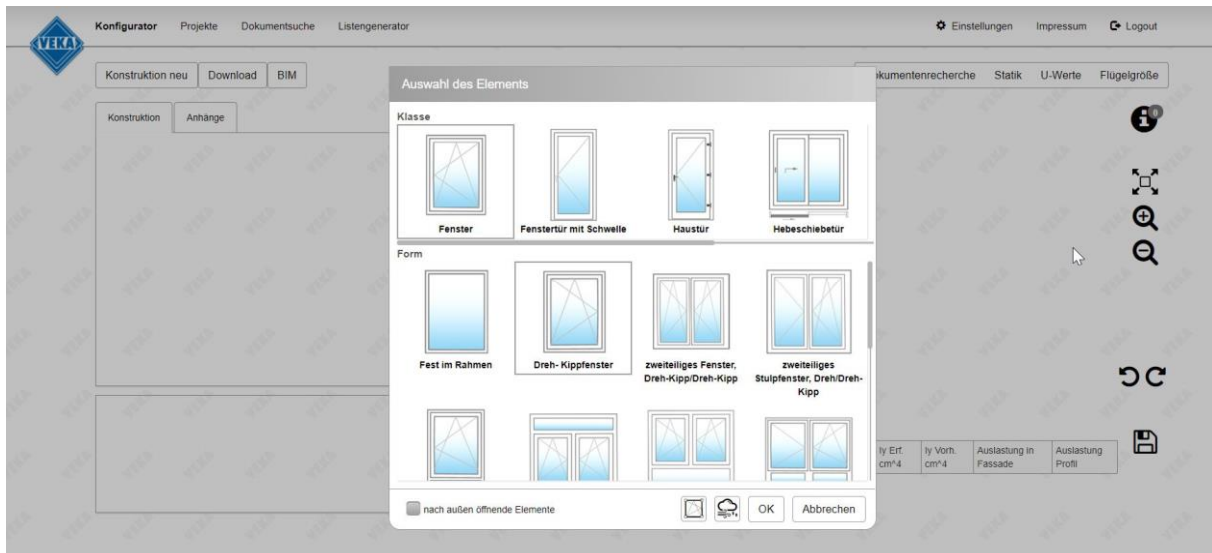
VEKA

Konfigurator Projekte Dokumentsuche Listengenerator

Einstellungen Impressum Logout

Konstruktion neu Download BIM

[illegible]okumentenrecherche Statik U-Werte Flügelgröße

Konstruktion Anhänge

Auswahl des Elements

Klasse

Fenster

Fenstertür mit Schwelle

Haustür

Hebeschiebetür

Form

Fest im Rahmen

Dreh- Kippfenster

zweiteiliges Fenster, Dreh-Kipp/Dreh-Kipp

zweiteiliges Stulpfenster, Dreh/Dreh-Kipp

nach außen öffnende Elemente

OK Abbrechen

| Iy Erf. cm^4 | Iy Vorh. cm^4 | Auslastung in Fassade | Auslastung Profil |
|---|---|---|---|